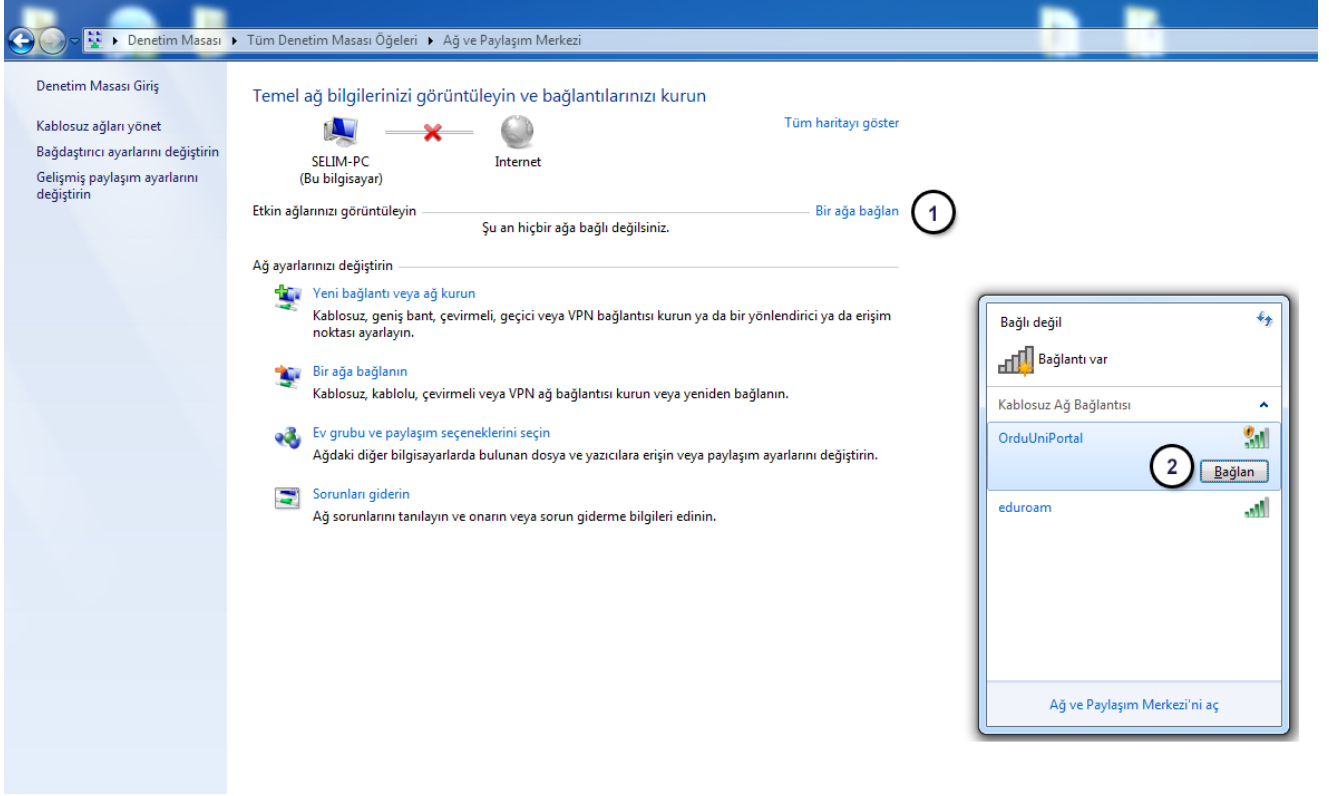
▸ Denetim Masası ▸ Tüm Denetim Masası Öğeleri ▸ Ağ ve Paylaşım Merkezi

Denetim Masası Giriş

Kablosuz ağları yönet

Bağdaştırıcı ayarlarını değiştirin

Gelişmiş paylaşım ayarlarını değiştirin

Temel ağ bilgilerinizi görüntüleyin ve bağlantılarınızı kurun

Tüm haritayı göster

SELIM-PC
(Bu bilgisayar)

Internet

Etkin ağlarınızı görüntüleyin

Bir ağa bağlan

1

Şu an hiçbir ağa bağlı değilsiniz.

Ağ ayarlarınızı değiştirin

Yeni bağlantı veya ağ kurun
Kablosuz, geniş bant, çevirmeli, geçici veya VPN bağlantısı kurun ya da bir yönlendirici ya da erişim noktası ayarlayın.

Bir ağa bağlanın
Kablosuz, kablolu, çevirmeli veya VPN ağ bağlantısı kurun veya yeniden bağlanın.

Ev grubu ve paylaşım seçeneklerini seçin
Ağdaki diğer bilgisayarlarda bulunan dosya ve yazıcılara erişin veya paylaşım ayarlarını değiştirin.

Sorunları giderin
Ağ sorunlarını tanılayın ve onarın veya sorun giderme bilgileri edinin.

Bağlı değil

Bağlantı var

Kablosuz Ağ Bağlantısı

OrduUniPortal

2

Bağlan

eduroam

Ağ ve Paylaşım Merkezi'ni aç